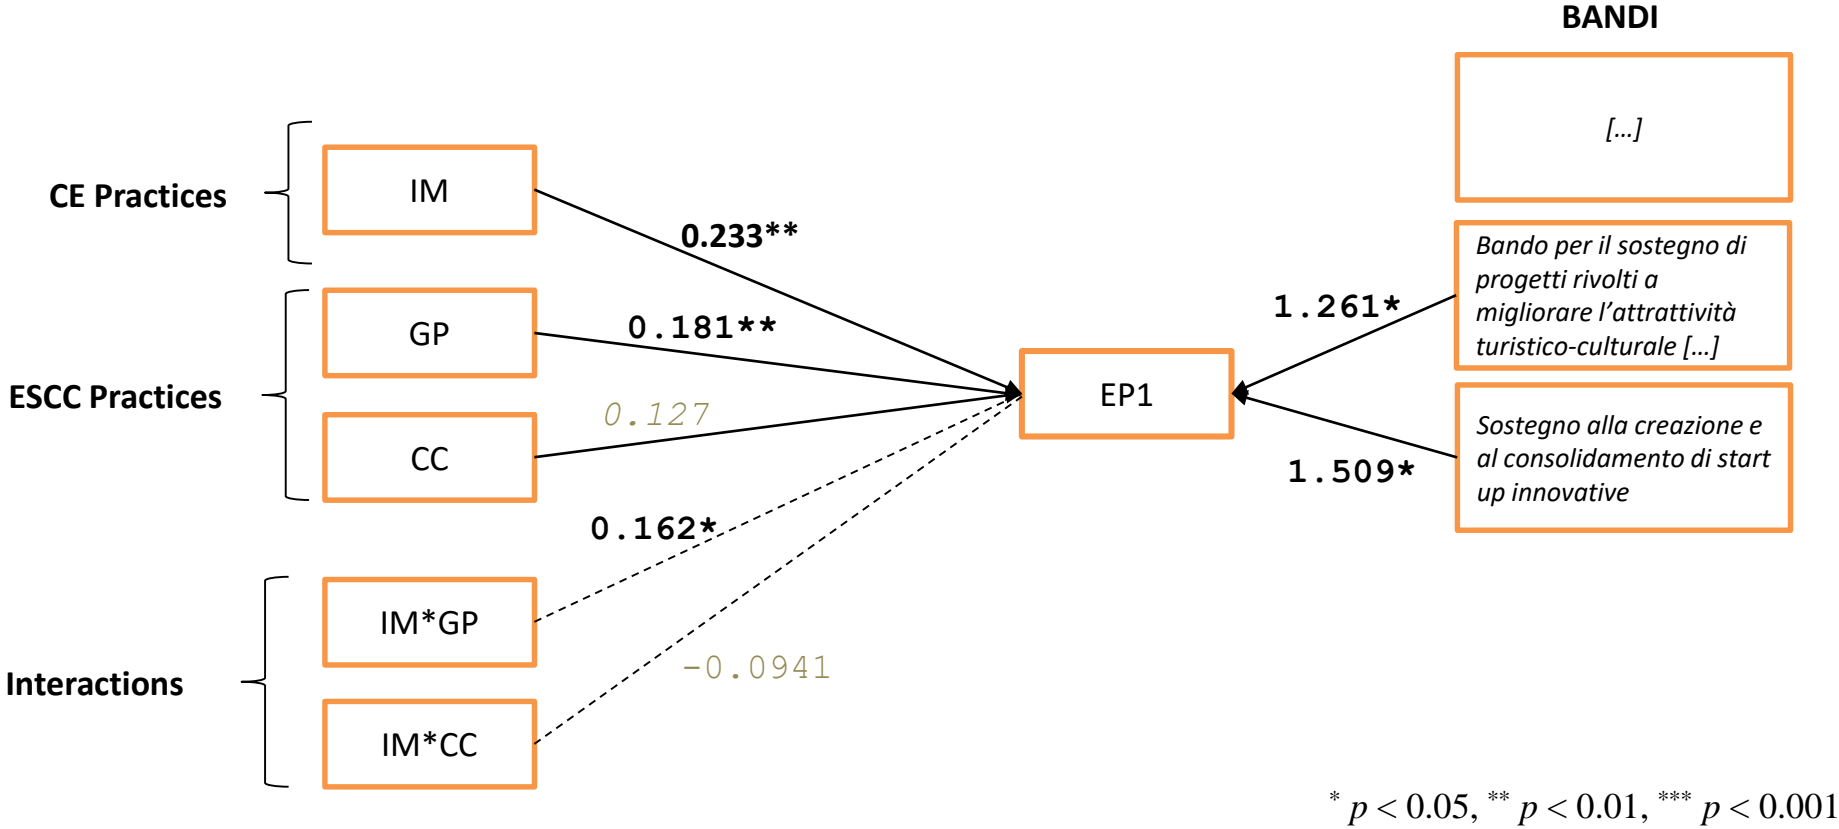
BANDI

[...]

CE Practices

IM

0.233**

Bando per il sostegno di progetti rivolti a migliorare l’attrattività turistico-culturale [...]

1.261*

GP

0.181**

ESCC Practices

EP1

0.127

CC

Sostegno alla creazione e al consolidamento di start up innovative

1.509*

0.162*

IM*GP

Interactions

-0.0941

IM*CC

$^{*}\ p < 0.05$, $^{**}\ p < 0.01$, $^{***}\ p < 0.001$